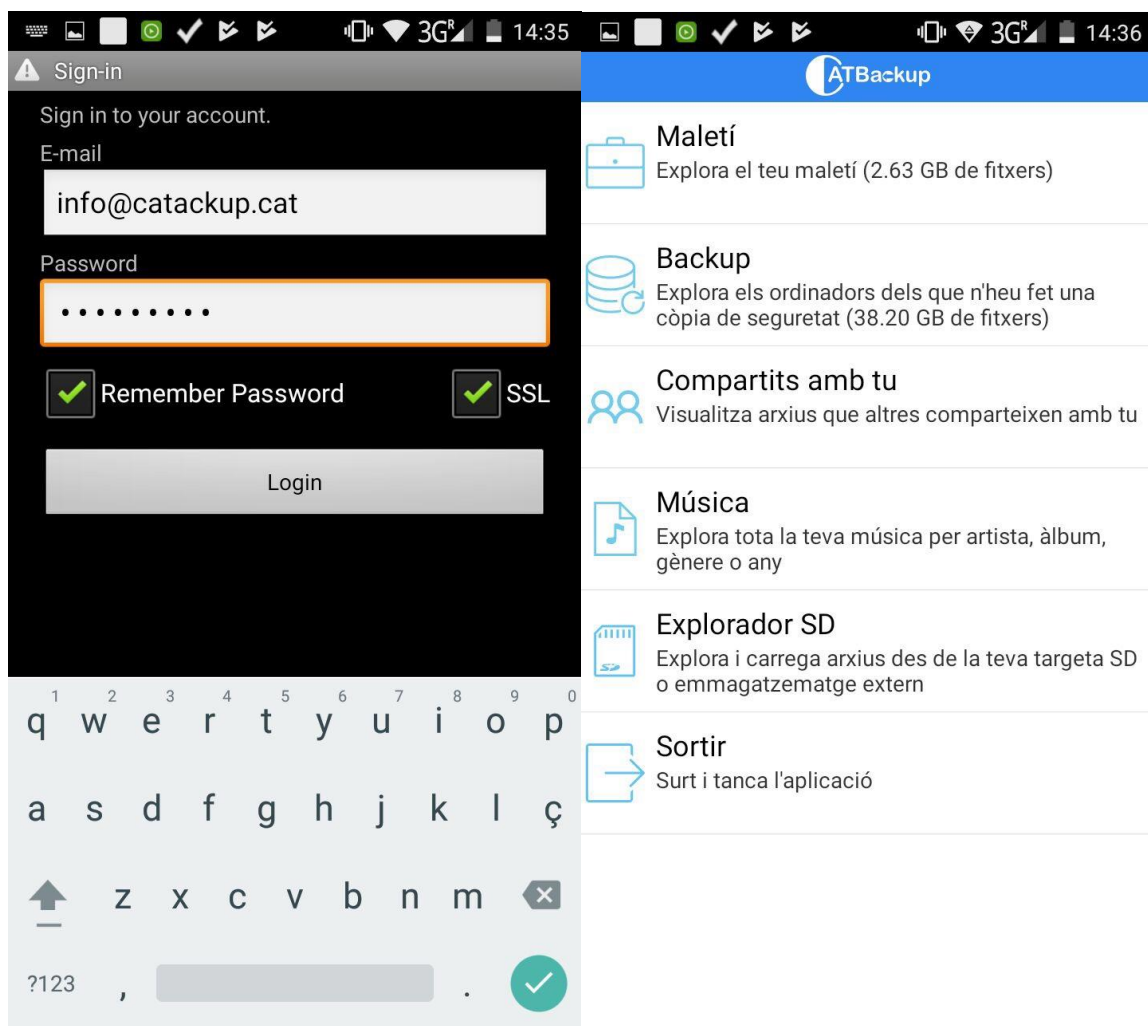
3G 14:35

Sign-in

Sign in to your account.

E-mail

info@catackup.cat

Password

•••••••••

Remember Password

SSL

Login

1 2 3 4 5 6 7 8 9 0
q w e r t y u i o p
a s d f g h j k l ç
z x c v b n m
?123 , .

3G 14:36

ATBackup

Maletí
Explora el teu maletí (2.63 GB de fitxers)

Backup
Explora els ordinadors dels que n'heu fet una còpia de seguretat (38.20 GB de fitxers)

Compartits amb tu
Visualitza arxius que altres comparteixen amb tu

Música
Explora tota la teva música per artista, àlbum, gènere o any

Explorador SD
Explora i carrega arxius des de la teva targeta SD o emmagatzematge extern

Sortir
Surt i tanca l'aplicació